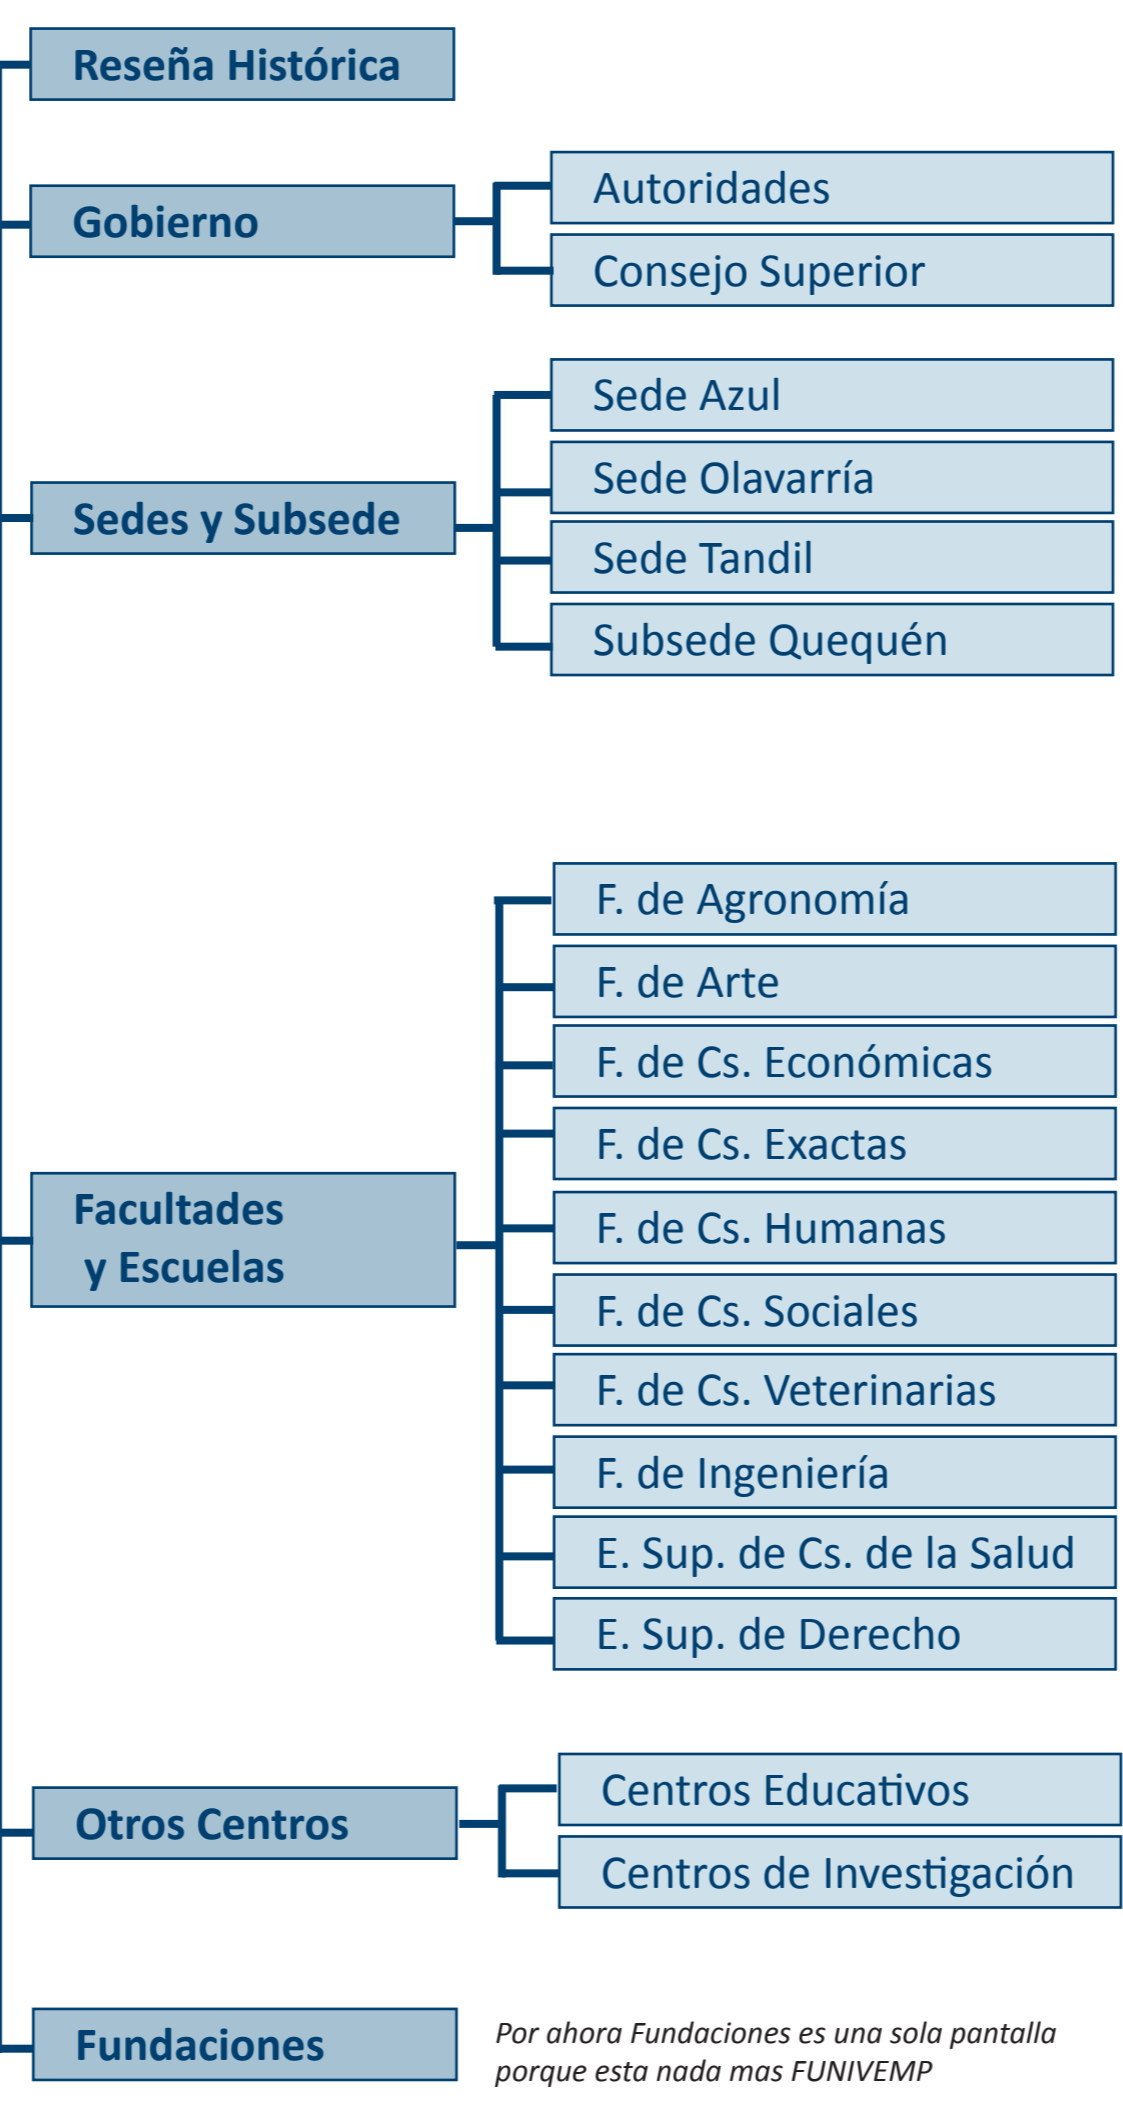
Reseña Histórica

Gobierno

Autoridades

Consejo Superior

Sede Azul

Sede Olavarría

Sedes y Subsede

Sede Tandil

Subsede Quequén

F. de Agronomía

F. de Arte

F. de Cs. Económicas

F. de Cs. Exactas

Facultades y Escuelas

F. de Cs. Humanas

F. de Cs. Sociales

F. de Cs. Veterinarias

F. de Ingeniería

E. Sup. de Cs. de la Salud

E. Sup. de Derecho

Centros Educativos

Otros Centros

Centros de Investigación

Fundaciones

Por ahora Fundaciones es una sola pantalla porque esta nada mas FUNIVEMP